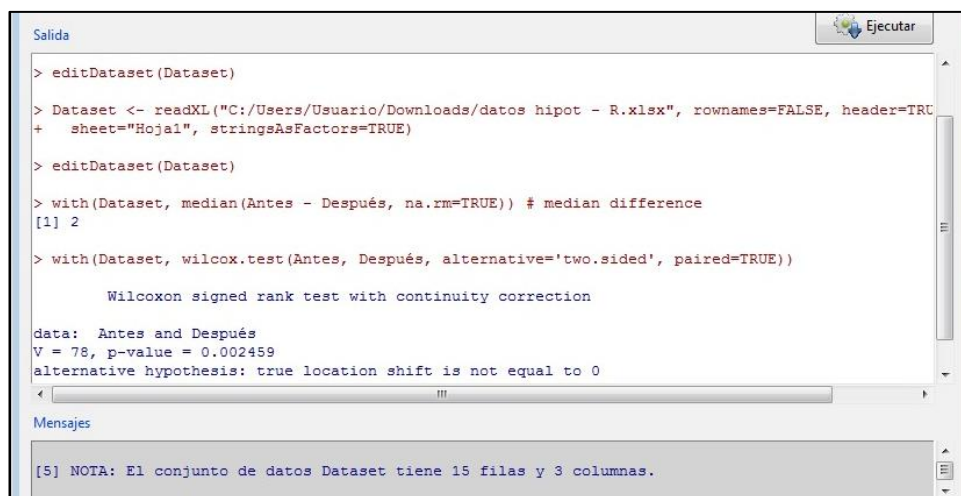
Salida

Ejecutar

> editDataset(Dataset)

> Dataset <- readXL("C:/Users/Usuario/Downloads/datos hipot - R.xlsx", rownames=FALSE, header=TRU
+ sheet="Hoja1", stringsAsFactors=TRUE)

> editDataset(Dataset)

> with(Dataset, median(Antes - Después, na.rm=TRUE)) # median difference
[1] 2

> with(Dataset, wilcox.test(Antes, Después, alternative='two.sided', paired=TRUE))

Wilcoxon signed rank test with continuity correction

data: Antes and Después
V = 78, p-value = 0.002459
alternative hypothesis: true location shift is not equal to 0

Mensajes

[5] NOTA: El conjunto de datos Dataset tiene 15 filas y 3 columnas.